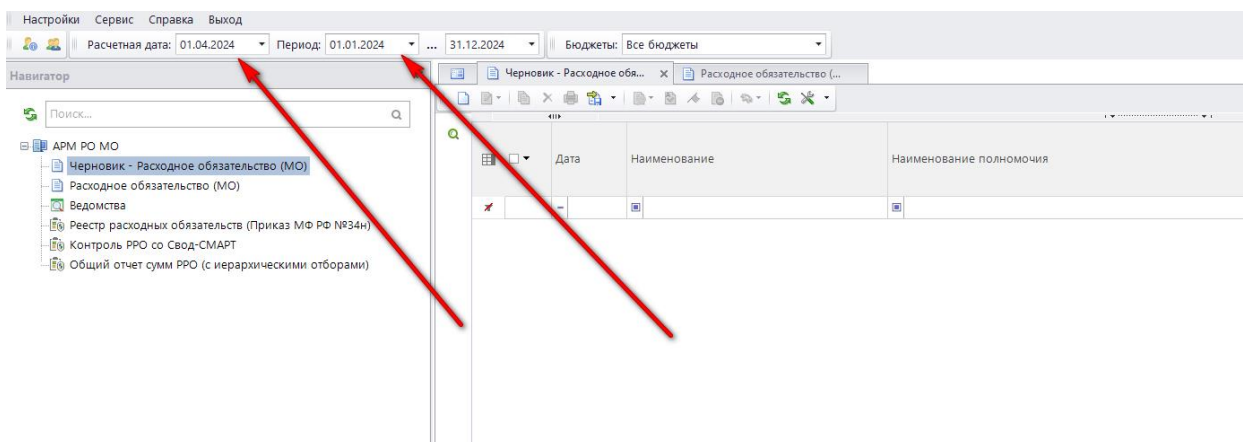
Настройки Сервис Справка Выход

Расчетная дата: 01.04.2024 Период: 01.01.2024 ... 31.12.2024 Бюджеты: Все бюджеты

Навигатор

Черновик - Расходное обя... Расходное обязательство (...

Поиск...

АРМ РО МО
Черновик - Расходное обязательство (МО)
Расходное обязательство (МО)
Ведомства
Реестр расходных обязательств (Приказ МФ РФ №34н)
Контроль РРО со Свод-СМАРТ
Общий отчет сумм РРО (с иерархическими отборами)

| Дата | Наименование | Наименование полномочия |
|---|---|---|